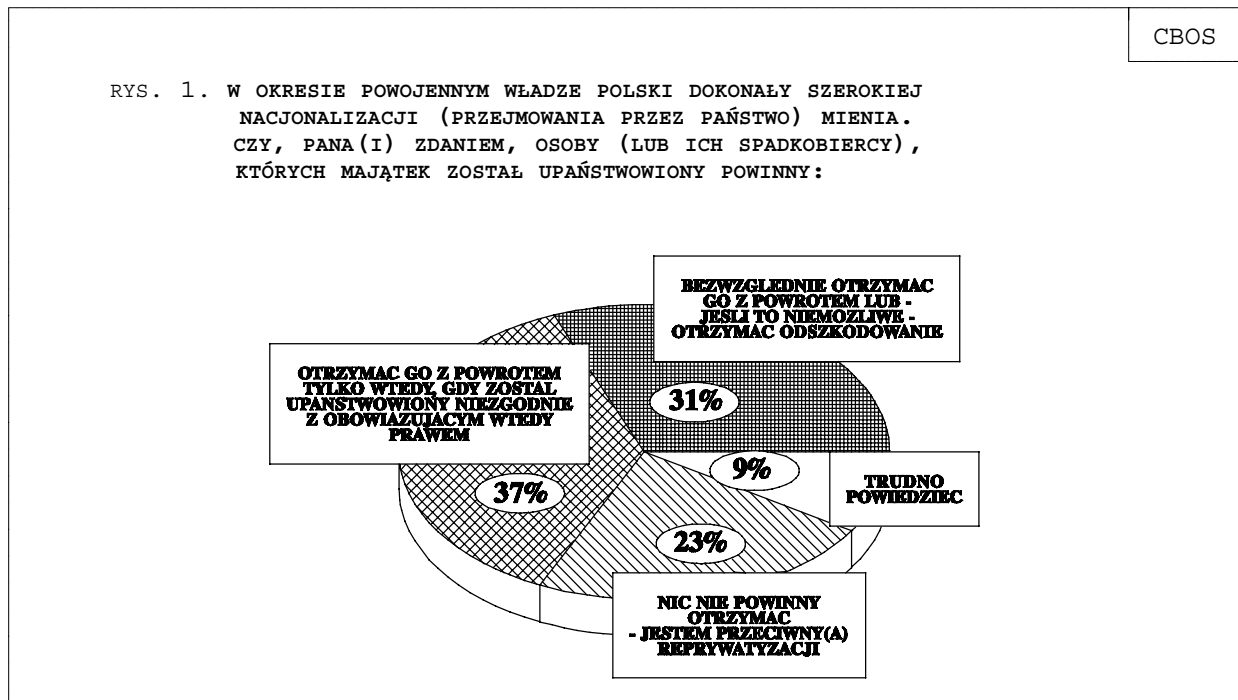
CBOS

RYS. 1. W OKRESIE POWOJENNYM WŁADZE POLSKI DOKONAŁY SZEROKIEJ NACJONALIZACJI (PRZEJMOWANIA PRZEZ PAŃSTWO) MIENIA. CZY, PANA(I) ZDANIEM, OSOBY (LUB ICH SPADKOBIERCY), KTÓRYCH MAJĄTEK ZOSTAŁ UPAŃSTWOWIONY POWINNY:

BEZWZGLEDNIE OTRZYMAC GO Z POWROTEM LUB - JESLI TO NIEMOZLIWE - OTRZYMAC ODSZKODOWANIE

31%

OTRZYMAC GO Z POWROTEM TYLKO WTEDY, GDY ZOSTAL UPANSTWOWIONY NIEZGODNIE Z OBOWIAZUJACYM WTEDY PRAWEM

9%

TRUDNO POWIEDZIEC

37%

23%

NIC NIE POWINNY OTRZYMAC - JESTEM PRZECIWNY(A) REPRYWATYZACJI